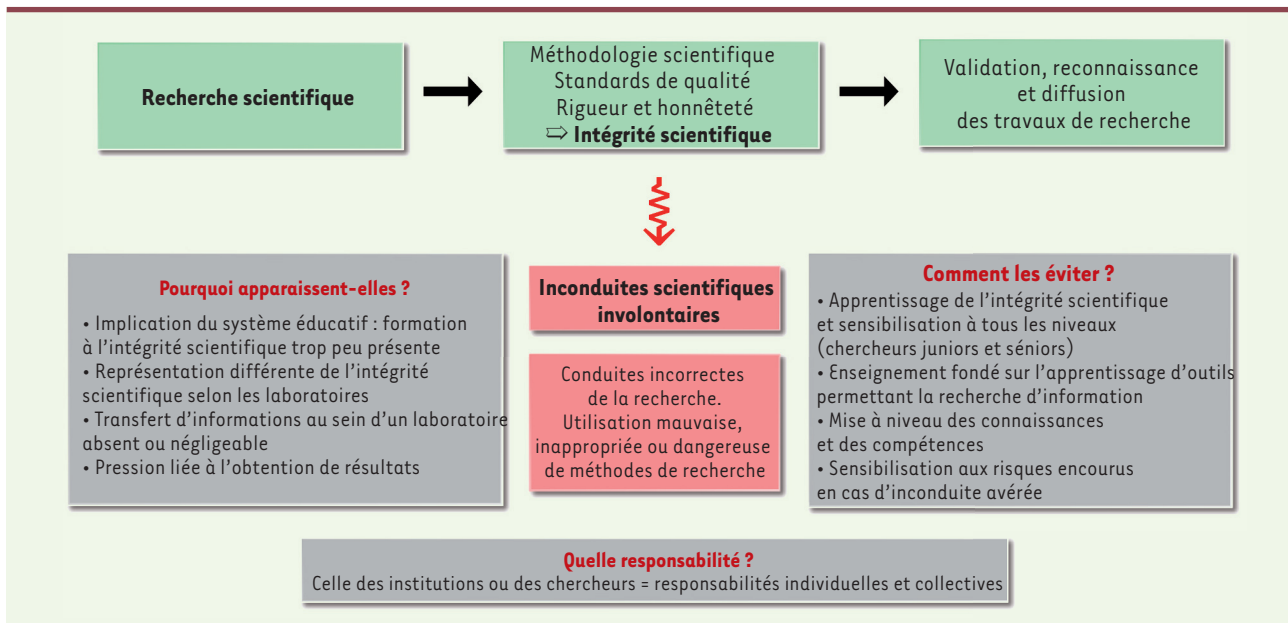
Recherche scientifique

Méthodologie scientifique
Standards de qualité
Rigueur et honnêteté
⇨ Intégrité scientifique

Validation, reconnaissance et diffusion des travaux de recherche

Pourquoi apparaissent-elles ?

• Implication du système éducatif : formation à l'intégrité scientifique trop peu présente
• Représentation différente de l'intégrité scientifique selon les laboratoires
• Transfert d'informations au sein d'un laboratoire absent ou négligeable
• Pression liée à l'obtention de résultats

Inconduites scientifiques involontaires

Conduites incorrectes de la recherche. Utilisation mauvaise, inappropriée ou dangereuse de méthodes de recherche

Comment les éviter ?

• Apprentissage de l'intégrité scientifique et sensibilisation à tous les niveaux (chercheurs juniors et séniors)
• Enseignement fondé sur l'apprentissage d'outils permettant la recherche d'information
• Mise à niveau des connaissances et des compétences
• Sensibilisation aux risques encourus en cas d'inconduite avérée

Quelle responsabilité ?
Celle des institutions ou des chercheurs = responsabilités individuelles et collectives